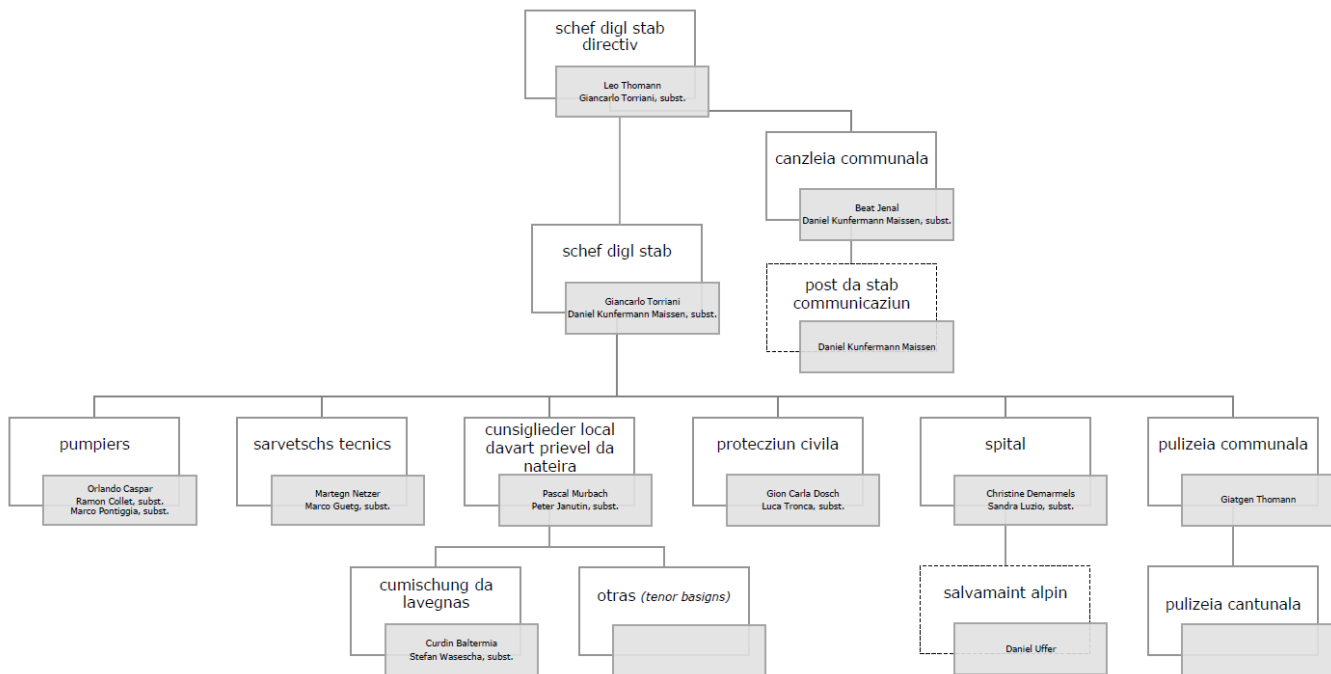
schef digl stab directiv

Leo Thomann
Giancarlo Torriani, subst.

canzleia communala

Beat Jenal
Daniel Kunfermann Maissen, subst.

schef digl stab

Giancarlo Torriani
Daniel Kunfermann Maissen, subst.

post da stab communicaziun

Daniel Kunfermann Maissen

pumpiers

Orlando Caspar
Ramon Collet, subst.
Marco Pontiggia, subst.

sarvetschs tecnics

Martegn Netzer
Marco Guetg, subst.

cunsiglieder local davart prievel da nateira

Pascal Murbach
Peter Janutin, subst.

protecziun civila

Gion Carla Dosch
Luca Tronca, subst.

spital

Christine Demarmels
Sandra Luzio, subst.

pulizeia communala

Giatgen Thomann

cumischung da lavegnas

Curdin Baltermia
Stefan Wasescha, subst.

otras *(tenor basigns)*

salvamaint alpin

Daniel Uffer

pulizeia cantunala